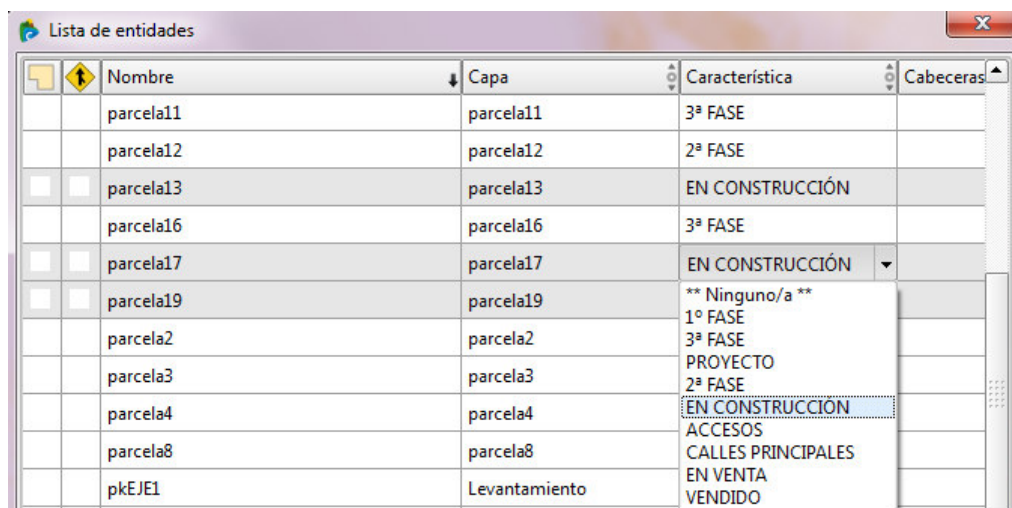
Lista de entidades

| | | Nombre | Capa | Característica | Cabeceras |
|---|---|---|---|---|---|
| | | parcela11 | parcela11 | 3ª FASE | |
| | | parcela12 | parcela12 | 2ª FASE | |
| | | parcela13 | parcela13 | EN CONSTRUCCIÓN | |
| | | parcela16 | parcela16 | 3ª FASE | |
| | | parcela17 | parcela17 | EN CONSTRUCCIÓN | |
| | | parcela19 | parcela19 | | |
| | | parcela2 | parcela2 | | |
| | | parcela3 | parcela3 | | |
| | | parcela4 | parcela4 | | |
| | | parcela8 | parcela8 | | |
| | | pkEJE1 | Levantamiento | | |

** Ninguno/a **
1º FASE
3ª FASE
PROYECTO
2ª FASE
EN CONSTRUCCIÓN
ACCESOS
CALLES PRINCIPALES
EN VENTA
VENDIDO